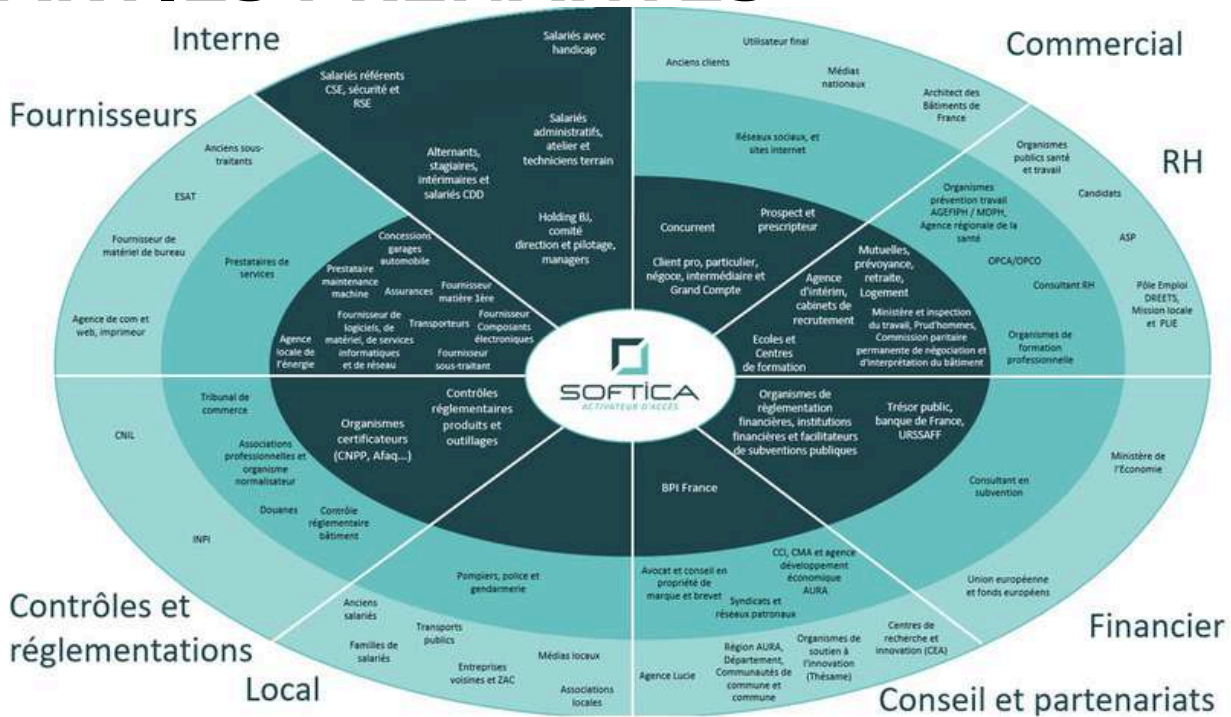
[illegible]

Interne

Salariés avec handicap

Salariés référents CSE, sécurité et RSE

Salariés administratifs, atelier et techniciens terrain

Alternants, stagiaires, intérimaires et salariés CDD

Holding BJ, comité direction et pilotage, managers

Commercial

Utilisateur final

Anciens clients

Médias nationaux

Architect des Bâtiments de France

Réseaux sociaux, et sites internet

Prospect et prescripteur

Concurrent

Client pro, particulier, négoce, intermédiaire et Grand Compte

Fournisseurs

Anciens sous-traitants

ESAT

Fournisseur de matériel de bureau

Agence de com et web, imprimeur

Prestataires de services

Concessions garages automobile

Prestataire maintenance machine

Assurances

Fournisseur matière 1ère

Fournisseur de logiciels, de matériel, de services informatiques et de réseau

Transporteurs

Fournisseur Composants électroniques

Agence locale de l'énergie

Fournisseur sous-traitant

RH

Organismes publics santé et travail

Candidats

ASP

Organismes prévention travail AGEFIPH / MDPH, Agence régionale de la santé

OPCA/OPCO

Consultant RH

Pôle Emploi DREETS, Mission locale et PLIE

Mutuelles, prévoyance, retraite, Logement

Agence d'intérim, cabinets de recrutement

Ministère et inspection du travail, Prud'hommes, Commission paritaire permanente de négociation et d'interprétation du bâtiment

Organismes de formation professionnelle

Ecoles et Centres de formation

SOFTICA
ACTIVATEUR D'ACCÈS

CNIL

Tribunal de commerce

Associations professionnelles et organisme normalisateur

Douanes

Contrôle réglementaire bâtiment

INPI

Contrôles réglementaires produits et outillages

Organismes certificateurs (CNPP, Afaq...)

Organismes de réglementation financières, institutions financières et facilitateurs de subventions publiques

Trésor public, banque de France, URSSAFF

Ministère de l'Économie

Consultant en subvention

BPI France

Union européenne et fonds européens

Contrôles et réglementations

Pompiers, police et gendarmerie

Anciens salariés

Transports publics

Familles de salariés

Entreprises voisines et ZAC

Médias locaux

Associations locales

Local

Avocat et conseil en propriété de marque et brevet

CCI, CMA et agence développement économique AURA

Syndicats et réseaux patronaux

Centres de recherche et innovation (CEA)

Région AURA, Département, Communautés de commune et commune

Organismes de soutien à l'innovation (Thésame)

Agence Lucie

Financier

Conseil et partenariats